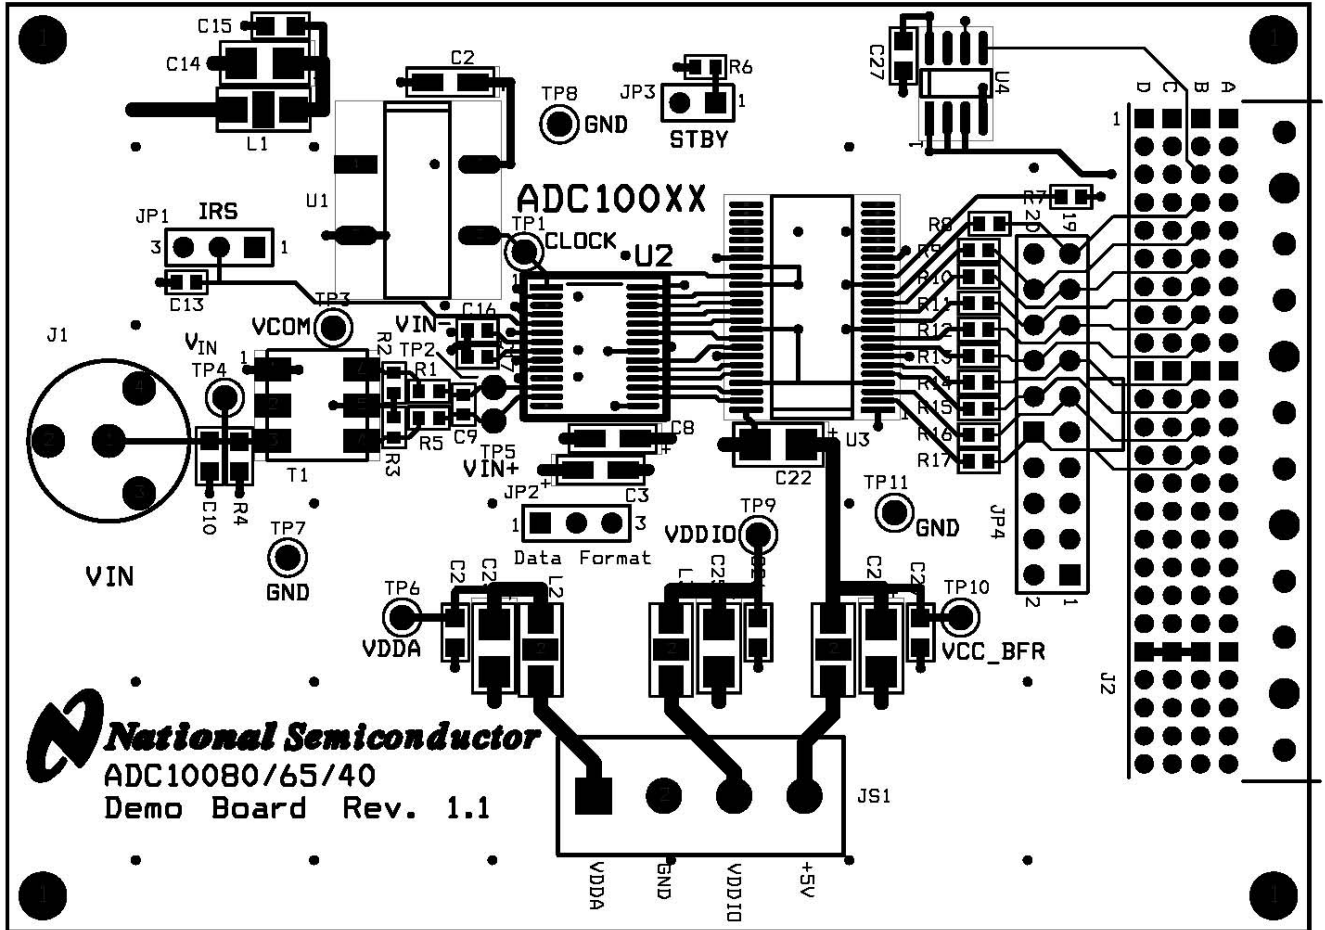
C15
C14
L1
C2
TP8
GND
JP3
R6
1
STBY
C27
U4
1
D C B A
1
U1
JP1 IRS
3 1
C13
ADC100XX
TP1
CLOCK
U2
R7
R8 20 19
R9
R10
R11
R12
R13
R14
R15
R16
R17
TP3
VCOM
C16
VIN-
J1
$V_{IN}$
TP4
R2
TP2
R1
R5
C9
R3
T1
C10
R4
TP5
VIN+
C8
C22
U3
JP2
C3
1 3
Data Format
TP9
VDDIO
TP11
GND
JP4
TP7
GND
VIN
TP6
VDDA
C2
C2
L2
L1
C25
C2
C2
TP10
VCC_BFR
2 1
J2
National Semiconductor
ADC10080/65/40
Demo Board Rev. 1.1
JS1
VDDA
GND
VDDIO
+5V